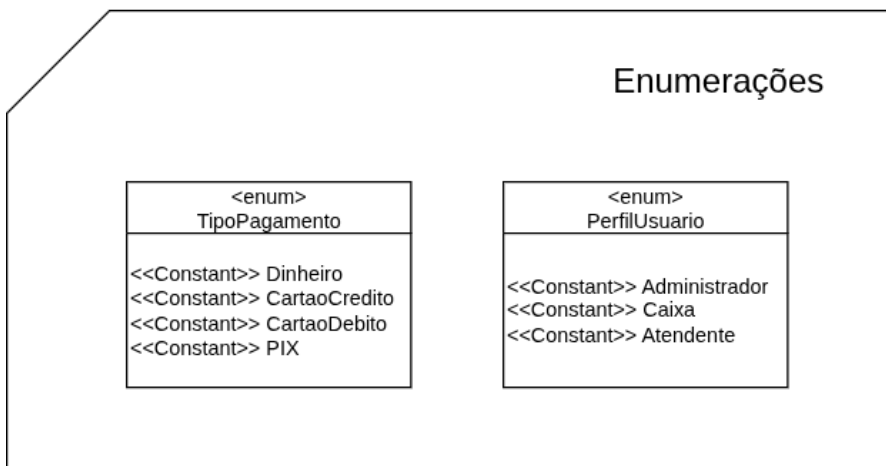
Enumerações

<enum>
TipoPagamento

<<Constant>> Dinheiro
<<Constant>> CartaoCredito
<<Constant>> CartaoDebito
<<Constant>> PIX

<enum>
PerfilUsuario

<<Constant>> Administrador
<<Constant>> Caixa
<<Constant>> Atendente